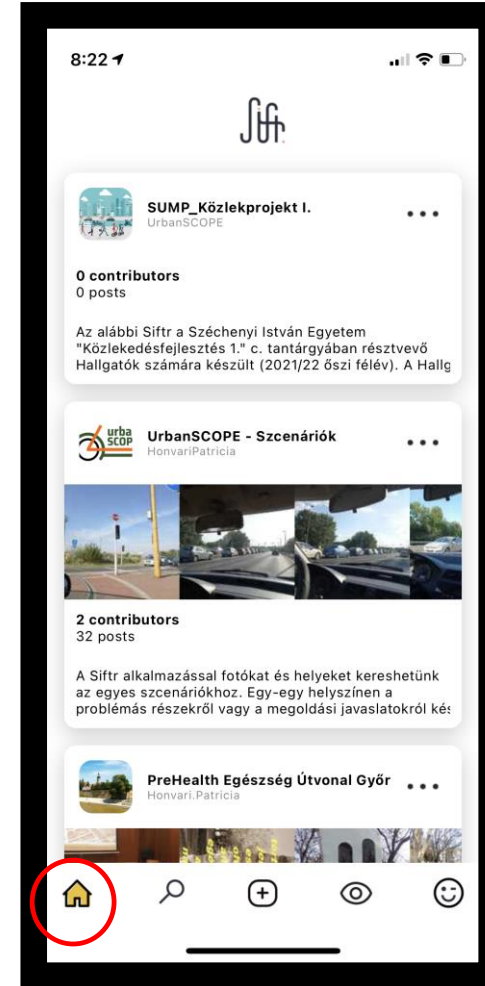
8:22

Siftr

SUMP_Közlekprojekt I.
UrbanSCOPE

0 contributors
0 posts

Az alábbi Siftr a Széchenyi István Egyetem "Közlekedésfejlesztés 1." c. tantárgyában résztvevő Hallgatók számára készült (2021/22 őszi félév). A Hallg

urba SCOP

UrbanSCOPE - Szcenáriók
HonvariPatricia

2 contributors
32 posts

A Siftr alkalmazással fotókat és helyeket kereshetünk az egyes szcenáriókhoz. Egy-egy helyszínen a problémás részekről vagy a megoldási javaslatokról kés

PreHealth Egészség Útvonal Győr
Honvari.Patricia